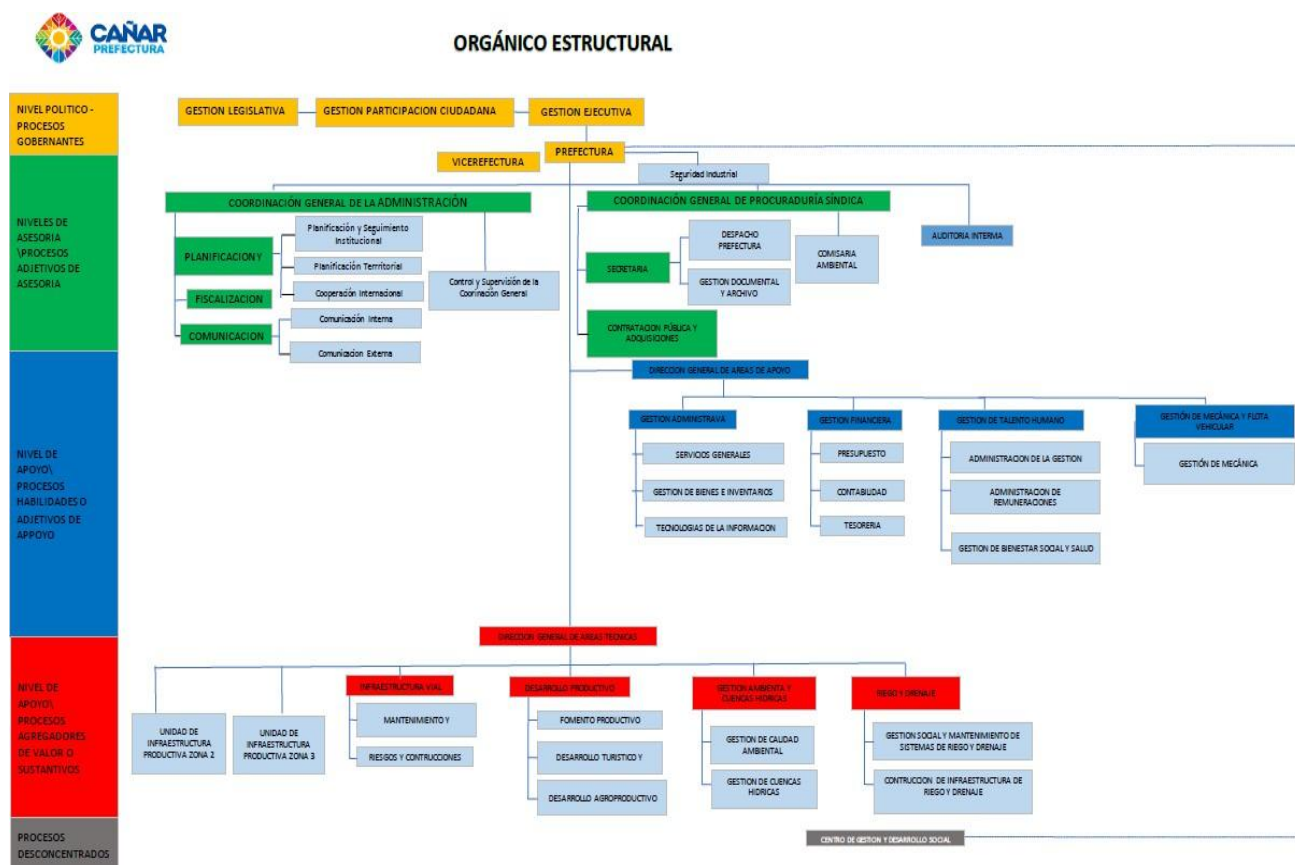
CAÑAR PREFECTURA

ORGÁNICO ESTRUCTURAL

NIVEL POLITICO - PROCESOS GOBERNANTES

GESTION LEGISLATIVA
GESTION PARTICIPACION CIUDADANA
GESTION EJECUTIVA
PREFECTURA
VICEREFECTURA
Seguridad Industrial

NIVELES DE ASESORIA \PROCESOS ADJETIVOS DE ASESORIA

COORDINACIÓN GENERAL DE LA ADMINISTRACIÓN
PLANIFICACION Y
Planificación y Seguimiento Institucional
Planificación Territorial
FISCALIZACION
Cooperación Internacional
Control y Supervisión de la Coorinación General
COMUNICACION
Comunicación Interna
Comunicacion Externa

COORDINACIÓN GENERAL DE PROCURADURÍA SÍNDICA
SECRETARIA
DESPACHO PREFECTURA
GESTION DOCUMENTAL Y ARCHIVO
COMISARIA AMBIENTAL
AUDITORIA INTERNA
CONTRATACION PÚBLICA Y ADQUISICIONES

NIVEL DE APOYO\ PROCESOS HABILIDADES O ADJETIVOS DE APOYO

DIRECCION GENERAL DE AREAS DE APOYO
GESTION ADMINISTRAVA
SERVICIOS GENERALES
GESTION DE BIENES E INVENTARIOS
TECNOLOGIAS DE LA INFORMACION
GESTION FINANCIERA
PRESUPUESTO
CONTABILIDAD
TESORERIA
GESTION DE TALENTO HUMANO
ADMINISTRACION DE LA GESTION
ADMINISTRACION DE REMUNERACIONES
GESTION DE BIENESTAR SOCIAL Y SALUD
GESTIÓN DE MECÁNICA Y FLOTA VEHICULAR
GESTIÓN DE MECÁNICA

NIVEL DE APOYO\ PROCESOS AGREGADORES DE VALOR O SUSTANTIVOS

DIRECCION GENERAL DE AREAS TECNICAS
UNIDAD DE INFRAESTRUCTURA PRODUCTIVA ZONA 2
UNIDAD DE INFRAESTRUCTURA PRODUCTIVA ZONA 3
INFRAESTRUCTURA VIAL
MANTENIMIENTO Y
RIESGOS Y CONTRUCCIONES
DESARROLLO PRODUCTIVO
FOMENTO PRODUCTIVO
DESARROLLO TURISTICO Y
DESARROLLO AGROPRODUCTIVO
GESTION AMBIENTA Y CUENCAS HIDRICAS
GESTION DE CALIDAD AMBIENTAL
GESTION DE CUENCAS HIDRICAS
RIEGO Y DRENAJE
GESTION SOCIAL Y MANTENIMIENTO DE SISTEMAS DE RIEGO Y DRENAJE
CONTRUCCION DE INFRAESTRUCTURA DE RIEGO Y DRENAJE

PROCESOS DESCONCENTRADOS
CENTRO DE GESTION Y DESARROLLO SOCIAL